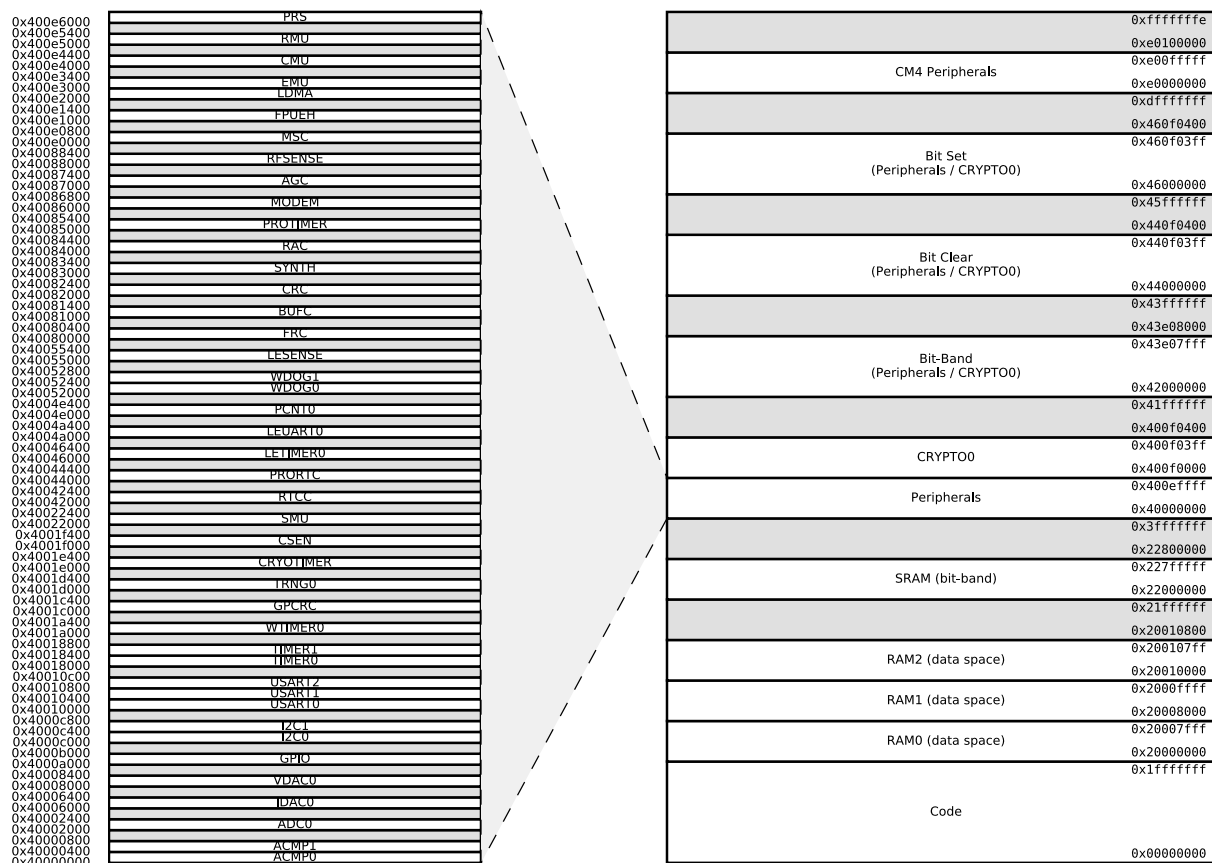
0x400e6000
0x400e5400
0x400e5000
0x400e4400
0x400e4000
0x400e3400
0x400e3000
0x400e2000
0x400e1400
0x400e1000
0x400e0800
0x400e0000
0x40088400
0x40088000
0x40087400
0x40087000
0x40086800
0x40086000
0x40085400
0x40085000
0x40084400
0x40084000
0x40083400
0x40083000
0x40082400
0x40082000
0x40081400
0x40081000
0x40080400
0x40080000
0x40055400
0x40055000
0x40052800
0x40052400
0x40052000
0x4004e400
0x4004e000
0x4004a400
0x4004a000
0x40046400
0x40046000
0x40044400
0x40044000
0x40042400
0x40042000
0x40022400
0x40022000
0x4001f400
0x4001f000
0x4001e400
0x4001e000
0x4001d400
0x4001d000
0x4001c400
0x4001c000
0x4001a400
0x4001a000
0x40018800
0x40018400
0x40018000
0x40010c00
0x40010800
0x40010400
0x40010000
0x4000c800
0x4000c400
0x4000c000
0x4000b000
0x4000a000
0x40008400
0x40008000
0x40006400
0x40006000
0x40002400
0x40002000
0x40000800
0x40000400
0x40000000

PRS
RMU
CMU
EMU
LDMA
FPUEH
MSC
RFSENSE
AGC
MODEM
PROTIMER
RAC
SYNTH
CRC
BUFC
FRC
LESENSE
WDOG1
WDOG0
PCNT0
LEUART0
LETIMER0
PRORTC
RTCC
SMU
CSEN
CRYOTIMER
TRNG0
GPCRC
WTIMER0
TIMER1
TIMER0
USART2
USART1
USART0
I2C1
I2C0
GPIO
VDAC0
IDAC0
ADC0
ACMP1
ACMP0

0xfffffffe
0xe0100000
0xe00fffff
CM4 Peripherals
0xe0000000
0xdfffffff
0x460f0400
0x460f03ff
Bit Set
(Peripherals / CRYPTO0)
0x46000000
0x45ffffff
0x440f0400
0x440f03ff
Bit Clear
(Peripherals / CRYPTO0)
0x44000000
0x43ffffff
0x43e08000
0x43e07fff
Bit-Band
(Peripherals / CRYPTO0)
0x42000000
0x41ffffff
0x400f0400
0x400f03ff
CRYPTO0
0x400f0000
0x400effff
Peripherals
0x40000000
0x3fffffff
0x22800000
0x227fffff
SRAM (bit-band)
0x22000000
0x21ffffff
0x20010800
0x200107ff
RAM2 (data space)
0x20010000
0x2000ffff
RAM1 (data space)
0x20008000
0x20007fff
RAM0 (data space)
0x20000000
0x1fffffff
Code
0x00000000